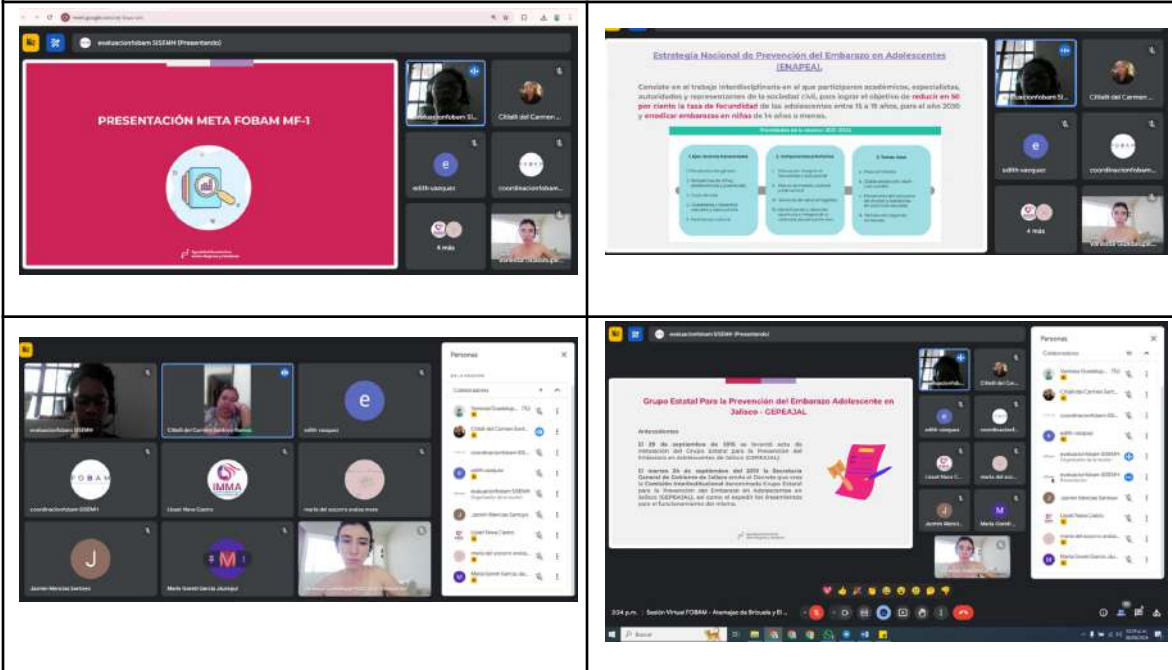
evaluacionfobam SISEMH (Presentando)

PRESENTACIÓN META FOBAM MF-1

evaluacionfobam SI...

Citlalli del Carmen...

edith vazquez

coordinacionfobam

4 más

Estrategia Nacional de Prevención del Embarazo en Adolescentes (ENAPEA).

Consiste en el trabajo interdisciplinario en el que participan académicos, especialistas, autoridades y representantes de la sociedad civil, para lograr el objetivo de reducir en 50 por ciento la tasa de fecundidad de las adolescentes entre 15 a 19 años, para el año 2030 y erradicar embarazos en niñas de 14 años o menos.

evaluacionfobam SI...

Citlalli del Carmen...

edith vazquez

coordinacionfobam

4 más

Personas

Colaboradores

evaluacionfobam SISEMH

Citlalli del Carmen Sánchez Ramos

edith vazquez

coordinacionfobam SISEMH

IMMA

Lizzet Nava Castro

maria del socorro anaisa mora

Jazmin Mercias Santoyo

Maria Gorett Garcia Jauregui

Personas

Colaboradores

evaluacionfobam SISEMH (Presentando)

Grupo Estatal Para la Prevención del Embarazo Adolescente en Jalisco - GEPEAJAL

Antecedentes

El 29 de septiembre de 2015 se levantó acta de instalación del Grupo Estatal para la Prevención del Embarazo en Adolescentes de Jalisco (GEPEAJAL).

El martes 26 de septiembre del 2017 la Secretaría General de Gobierno de Jalisco emite el Decreto que crea la Comisión Interinstitucional denominada Grupo Estatal para la Prevención del Embarazo en Adolescentes en Jalisco (GEPEAJAL), así como el expedir los lineamientos para el funcionamiento del mismo.

Citlalli del Car...

edith vazquez

coordinacionf...

Lizzet Nava Ca...

maria del soc...

Jazmin Mercí...

Maria Gorett...

3:24 p.m. | Sesión Virtual FOBAM - Abanajas de Brisuela y El...

Buscar